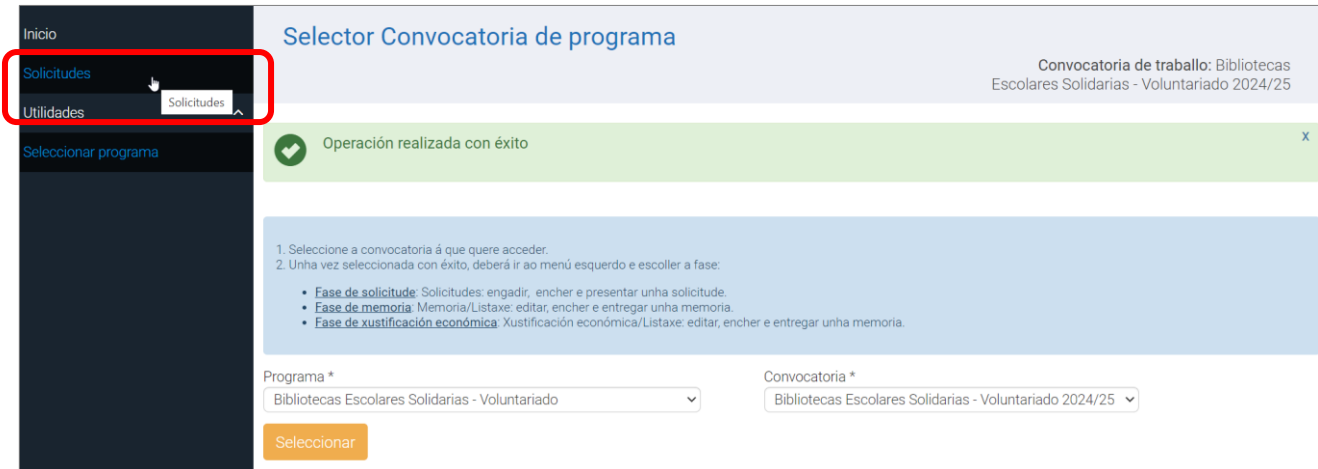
Inicio
Solicitudes
Solicitudes
Utilidades
Seleccionar programa

Selector Convocatoria de programa

Convocatoria de traballo: Bibliotecas Escolares Solidarias - Voluntariado 2024/25

Operación realizada con éxito
x

1. Seleccione a convocatoria á que quere acceder.
2. Unha vez seleccionada con éxito, deberá ir ao menú esquerdo e escoller a fase:

- Fase de solicitude: Solicitudes: engadir, encher e presentar unha solicitude.
- Fase de memoria: Memoria/Listaxe: editar, encher e entregar unha memoria.
- Fase de xustificación económica: Xustificación económica/Listaxe: editar, encher e entregar unha memoria.

Programa *
Bibliotecas Escolares Solidarias - Voluntariado

Convocatoria *
Bibliotecas Escolares Solidarias - Voluntariado 2024/25

Seleccionar